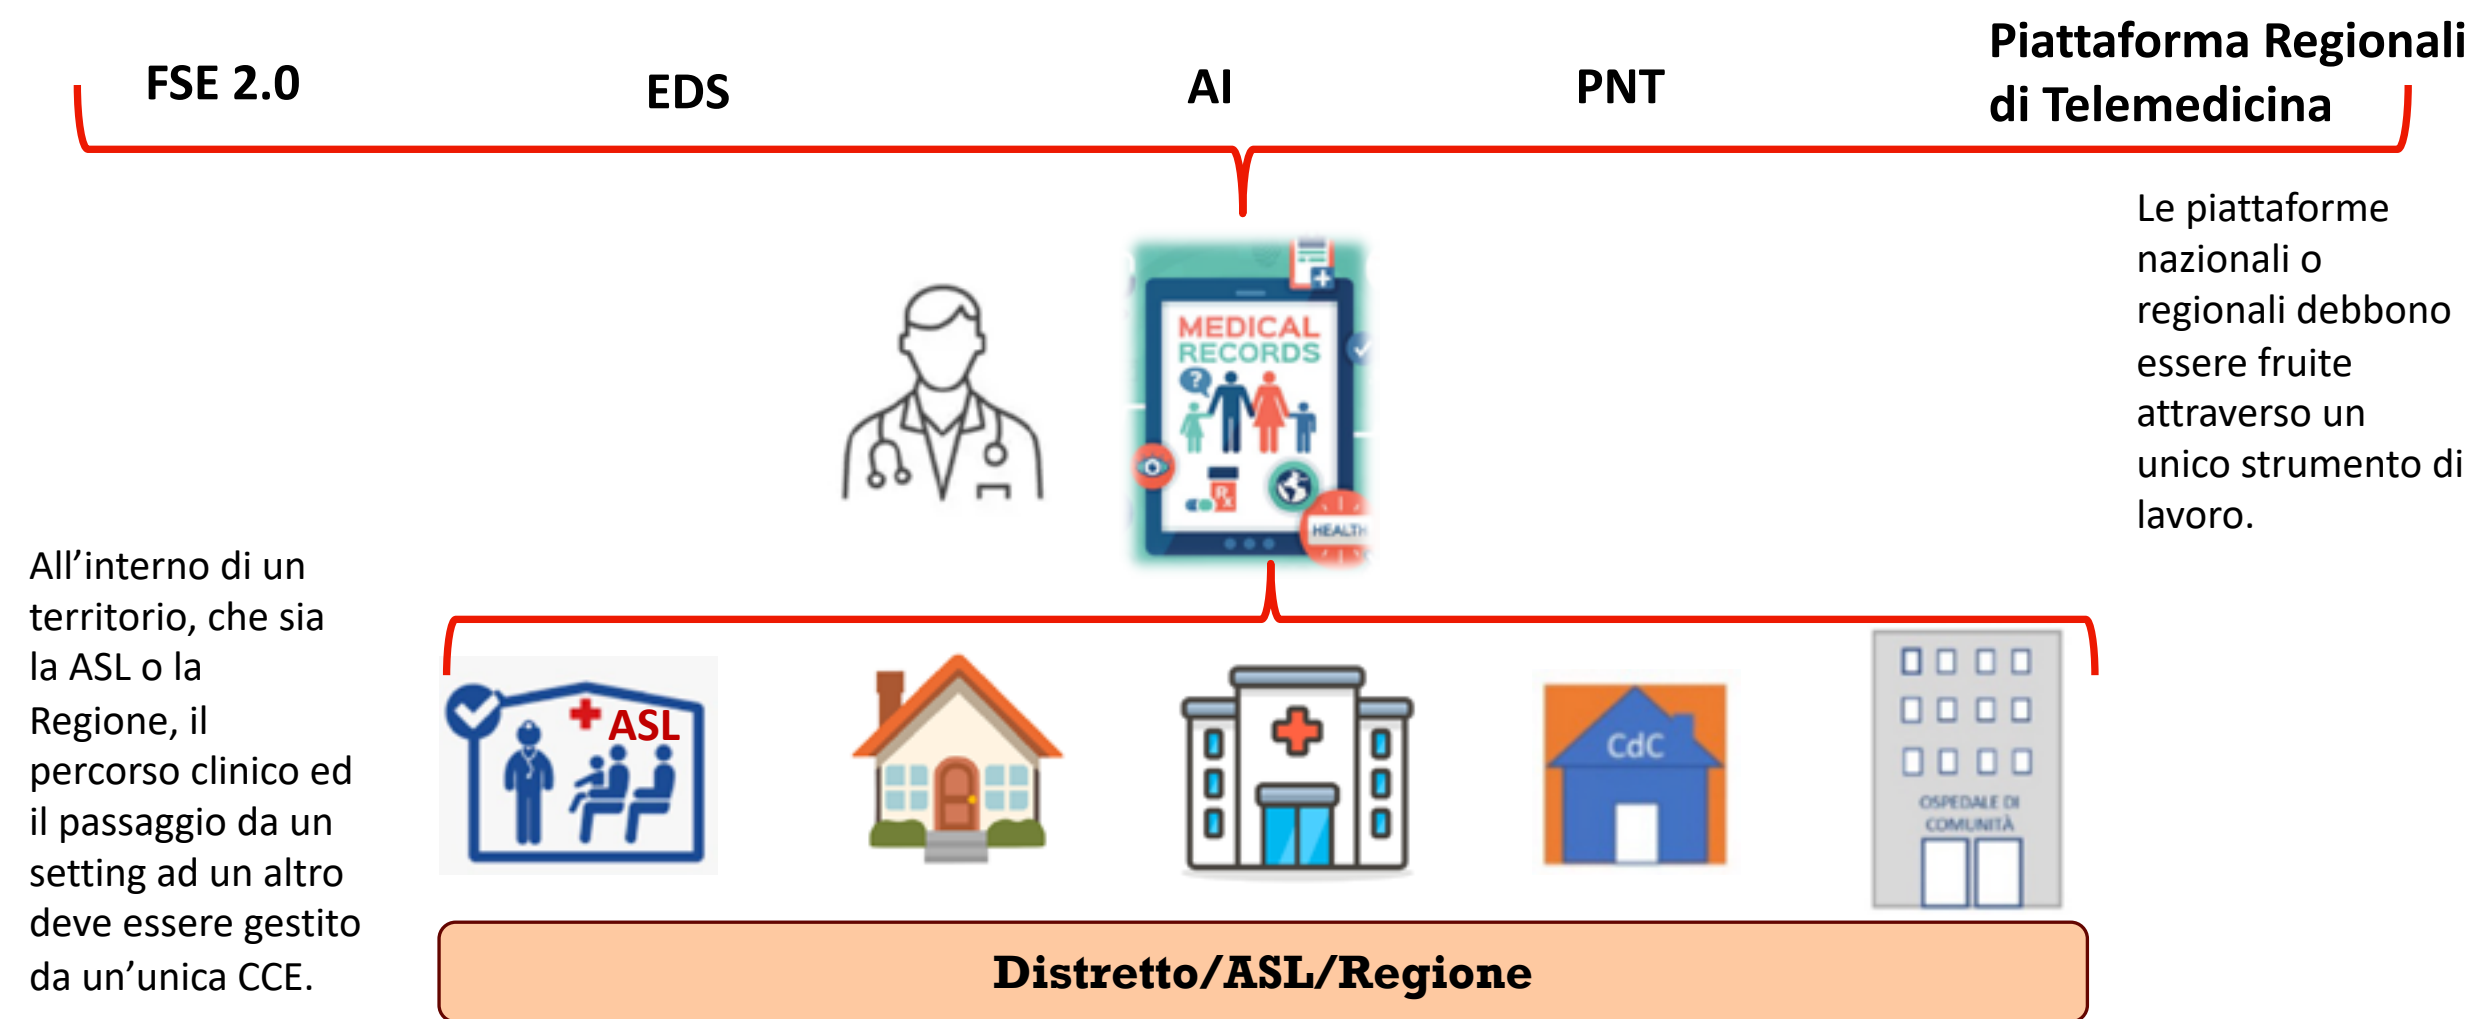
FSE 2.0

EDS

AI

PNT

Piattaforma Regionali di Telemedicina

Le piattaforme nazionali o regionali debbono essere fruite attraverso un unico strumento di lavoro.

MEDICAL RECORDS

HEALTH

All’interno di un territorio, che sia la ASL o la Regione, il percorso clinico ed il passaggio da un setting ad un altro deve essere gestito da un’unica CCE.

ASL

CdC

OSPEDALE DI COMUNITÀ

Distretto/ASL/Regione